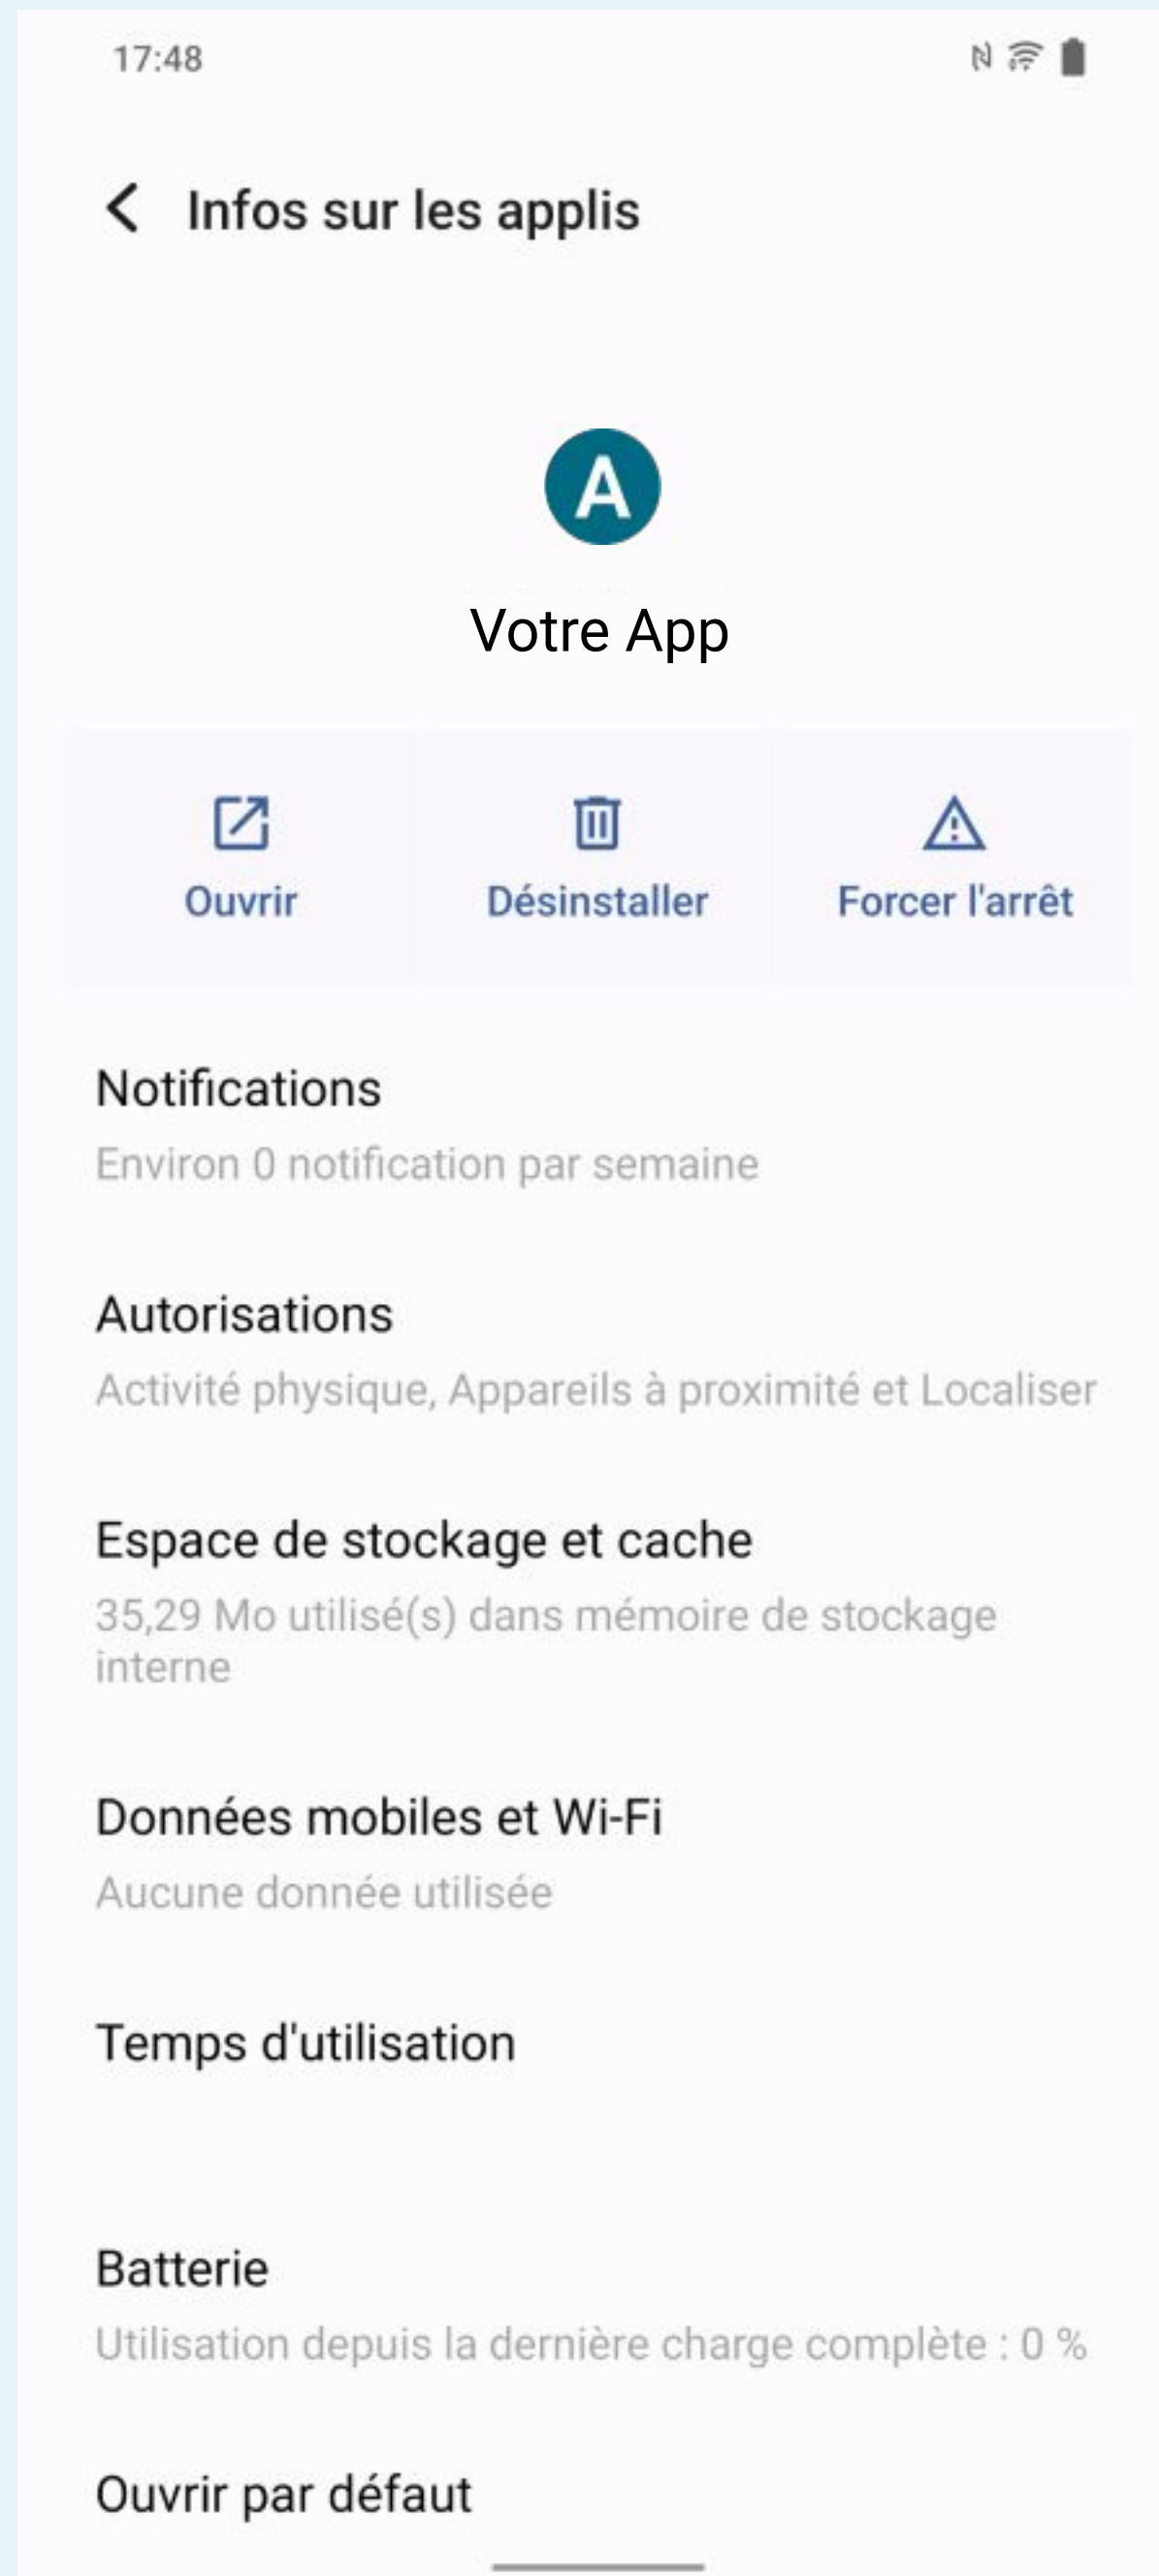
17:48

Infos sur les applis

A

Votre App

Ouvrir

Désinstaller

Forcer l'arrêt

Notifications
Environ 0 notification par semaine

Autorisations
Activité physique, Appareils à proximité et Localiser

Espace de stockage et cache
35,29 Mo utilisé(s) dans mémoire de stockage interne

Données mobiles et Wi-Fi
Aucune donnée utilisée

Temps d'utilisation

Batterie
Utilisation depuis la dernière charge complète : 0 %

Ouvrir par défaut